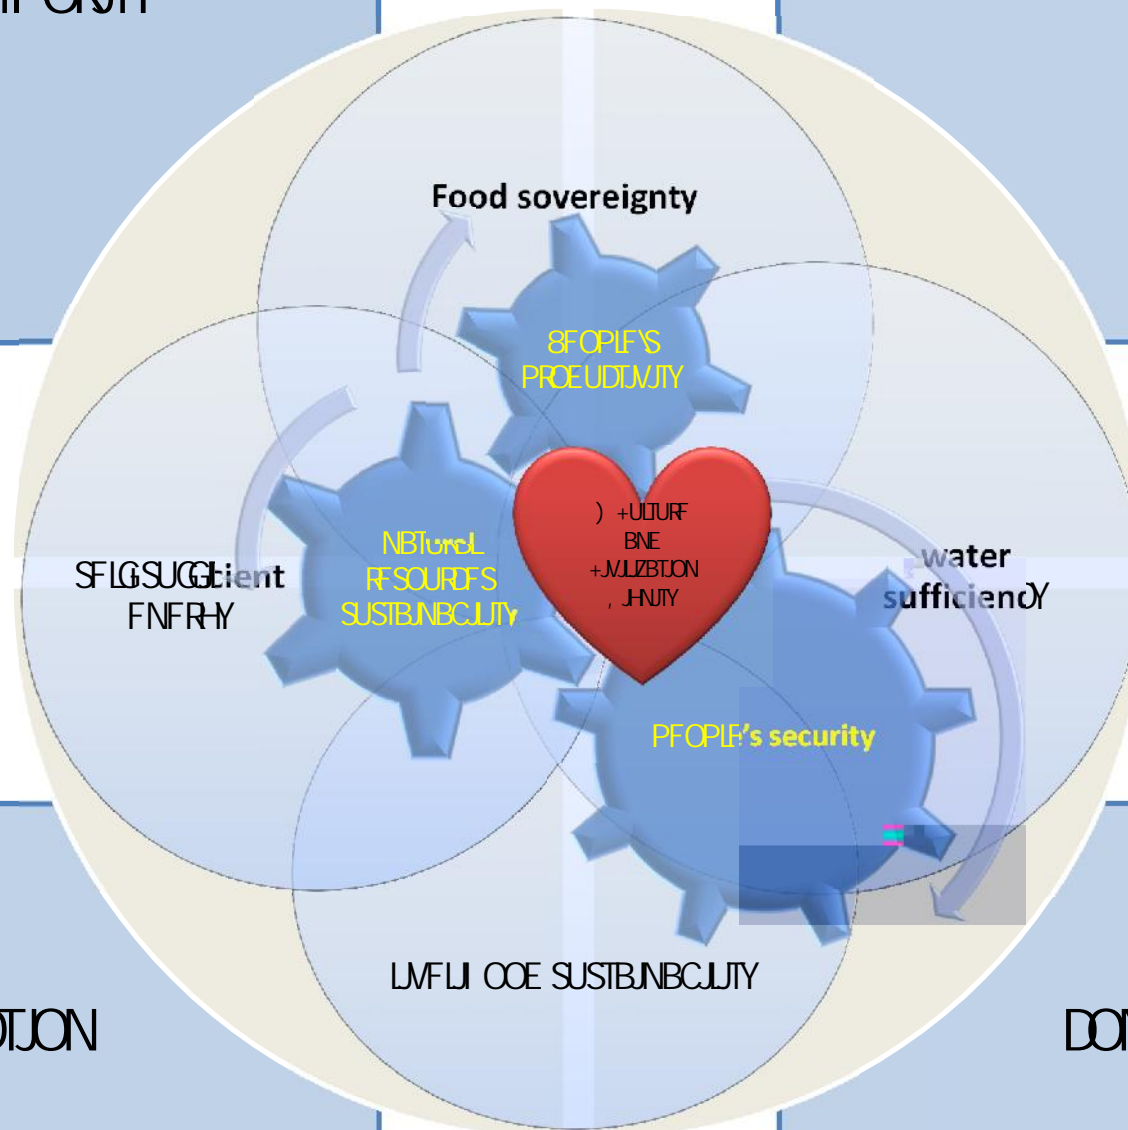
Food sovereignty

8FOPLF'S PROEUDTJVJTY

NBTurbL RFSOURDFS SUSTBJNBCJLJTy

SFLGSUGGlcient FNFRHY

) +ULTURF BNE +JVJLJZBTJON , JHNJTY

water sufficiendY

PFOPLF's security

LJVFLJI OOE SUSTBJNBCJLJTY

OTJON

DON